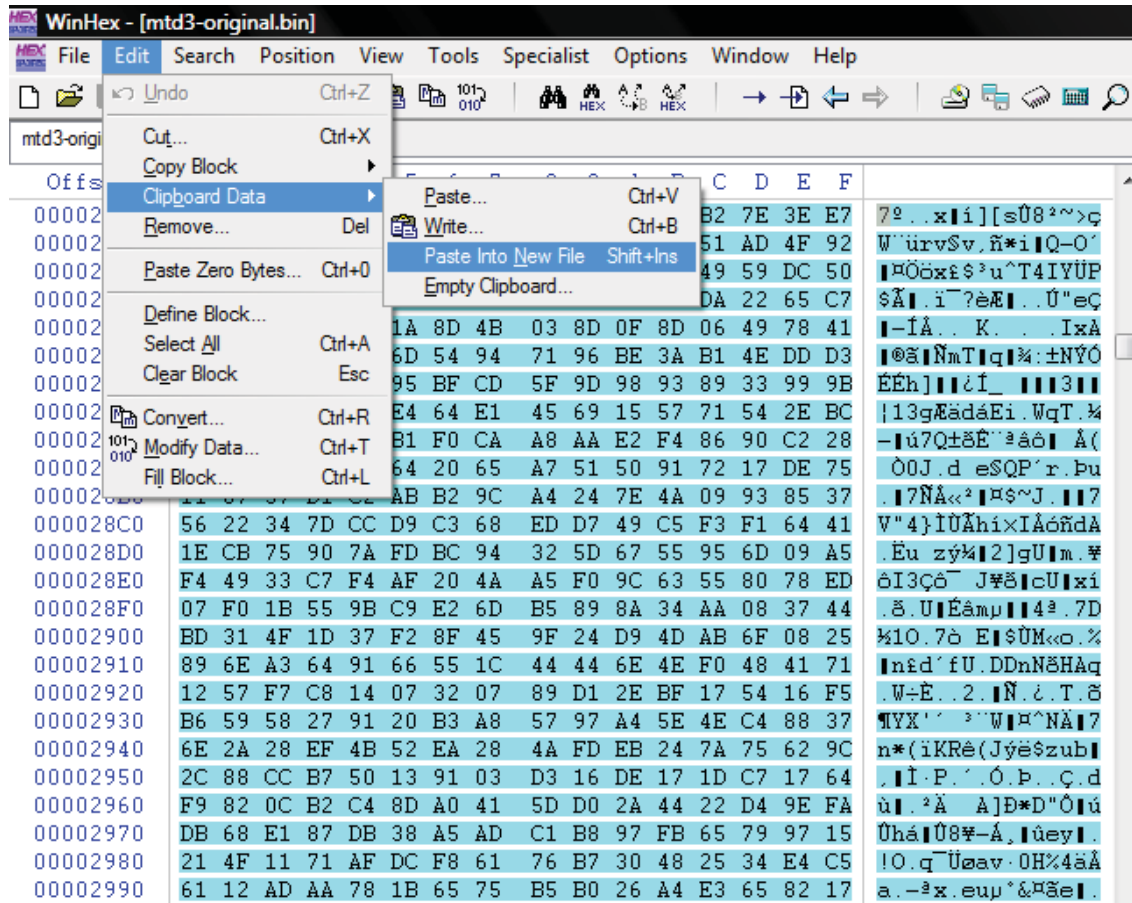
WinHex - [mtd3-original.bin]

File Edit Search Position View Tools Specialist Options Window Help

Undo Ctrl+Z
Cut... Ctrl+X
Copy Block
Clipboard Data
Remove... Del
Paste Zero Bytes... Ctrl+0
Define Block...
Select All Ctrl+A
Clear Block Esc
Convert... Ctrl+R
Modify Data... Ctrl+T
Fill Block... Ctrl+L

Paste... Ctrl+V
Write... Ctrl+B
Paste Into New File Shift+Ins
Empty Clipboard...

mtd3-origi

Offs C D E F

| Offset | | | | | | | | | | | | | | | | | |
|---|---|---|---|---|---|---|---|---|---|---|---|---|---|---|---|---|---|
| 00002 | | | | | | | | | | | B2 | 7E | 3E | E7 | | | 7º..x▌í][sÛ8²~>ç |
| 00002 | | | | | | | | | | | 51 | AD | 4F | 92 | | | W¨ürvSv,ñ*i▌Q-O' |
| 00002 | | | | | | | | | | | 49 | 59 | DC | 50 | | | ▌¤Ööx£$³u^T4IYÜP |
| 00002 | | | | | | | | | | | DA | 22 | 65 | C7 | | | $Ã▌.ï¯?èÆ▌..Ú"eÇ |
| 00002 | | | 1A | 8D | 4B | | 03 | 8D | 0F | 8D | 06 | 49 | 78 | 41 | | | ▌-ÍÅ.. K. . .IxA |
| 00002 | | | 6D | 54 | 94 | | 71 | 96 | BE | 3A | B1 | 4E | DD | D3 | | | ▌®ã▌ÑmT▌q▌¾:±NÝÓ |
| 00002 | | | 95 | BF | CD | | 5F | 9D | 98 | 93 | 89 | 33 | 99 | 9B | | | ÉÉh]▌▌¿Í_ ▌▌▌3▌▌ |
| 00002 | | | E4 | 64 | E1 | | 45 | 69 | 15 | 57 | 71 | 54 | 2E | BC | | | ¦13gÆädáEi.WqT.¼ |
| 00002 | | | B1 | F0 | CA | | A8 | AA | E2 | F4 | 86 | 90 | C2 | 28 | | | -▌ú7Q±ðÊ¨ªâô▌ Â( |
| 00002 | | | 64 | 20 | 65 | | A7 | 51 | 50 | 91 | 72 | 17 | DE | 75 | | | Ò0J.d eSQP´r.Þu |
| 000028B0 | 11 | 07 | 37 | D1 | C2 | AB | B2 | 9C | A4 | 24 | 7E | 4A | 09 | 93 | 85 | 37 | .▌7ÑÂ«²▌¤$~J.▌▌7 |
| 000028C0 | 56 | 22 | 34 | 7D | CC | D9 | C3 | 68 | ED | D7 | 49 | C5 | F3 | F1 | 64 | 41 | V"4}ÌÙÃhí×IÅóñdA |
| 000028D0 | 1E | CB | 75 | 90 | 7A | FD | BC | 94 | 32 | 5D | 67 | 55 | 95 | 6D | 09 | A5 | .Ëu zý¼▌2]gU▌m.¥ |
| 000028E0 | F4 | 49 | 33 | C7 | F4 | AF | 20 | 4A | A5 | F0 | 9C | 63 | 55 | 80 | 78 | ED | ôI3Çô¯ J¥ð▌cU▌xí |
| 000028F0 | 07 | F0 | 1B | 55 | 9B | C9 | E2 | 6D | B5 | 89 | 8A | 34 | AA | 08 | 37 | 44 | .ð.U▌Éâmµ▌▌4ª.7D |
| 00002900 | BD | 31 | 4F | 1D | 37 | F2 | 8F | 45 | 9F | 24 | D9 | 4D | AB | 6F | 08 | 25 | ½1O.7ò E▌$ÙM«o.% |
| 00002910 | 89 | 6E | A3 | 64 | 91 | 66 | 55 | 1C | 44 | 44 | 6E | 4E | F0 | 48 | 41 | 71 | ▌n£d´fU.DDnNðHAq |
| 00002920 | 12 | 57 | F7 | C8 | 14 | 07 | 32 | 07 | 89 | D1 | 2E | BF | 17 | 54 | 16 | F5 | .W÷È..2.▌Ñ.¿.T.õ |
| 00002930 | B6 | 59 | 58 | 27 | 91 | 20 | B3 | A8 | 57 | 97 | A4 | 5E | 4E | C4 | 88 | 37 | ¶YX'´ ³¨W▌¤^NÄ▌7 |
| 00002940 | 6E | 2A | 28 | EF | 4B | 52 | EA | 28 | 4A | FD | EB | 24 | 7A | 75 | 62 | 9C | n*(ïKRê(Jýë$zub▌ |
| 00002950 | 2C | 88 | CC | B7 | 50 | 13 | 91 | 03 | D3 | 16 | DE | 17 | 1D | C7 | 17 | 64 | ,▌Ì·P.´.Ó.Þ..Ç.d |
| 00002960 | F9 | 82 | 0C | B2 | C4 | 8D | A0 | 41 | 5D | D0 | 2A | 44 | 22 | D4 | 9E | FA | ù▌.²Ä A]Ð*D"Ô▌ú |
| 00002970 | DB | 68 | E1 | 87 | DB | 38 | A5 | AD | C1 | B8 | 97 | FB | 65 | 79 | 97 | 15 | Ûhá▌Û8¥-Á¸▌ûey▌. |
| 00002980 | 21 | 4F | 11 | 71 | AF | DC | F8 | 61 | 76 | B7 | 30 | 48 | 25 | 34 | E4 | C5 | !O.q¯Üøav·0H%4äÅ |
| 00002990 | 61 | 12 | AD | AA | 78 | 1B | 65 | 75 | B5 | B0 | 26 | A4 | E3 | 65 | 82 | 17 | a.-ªx.euµ°&¤ãe▌. |